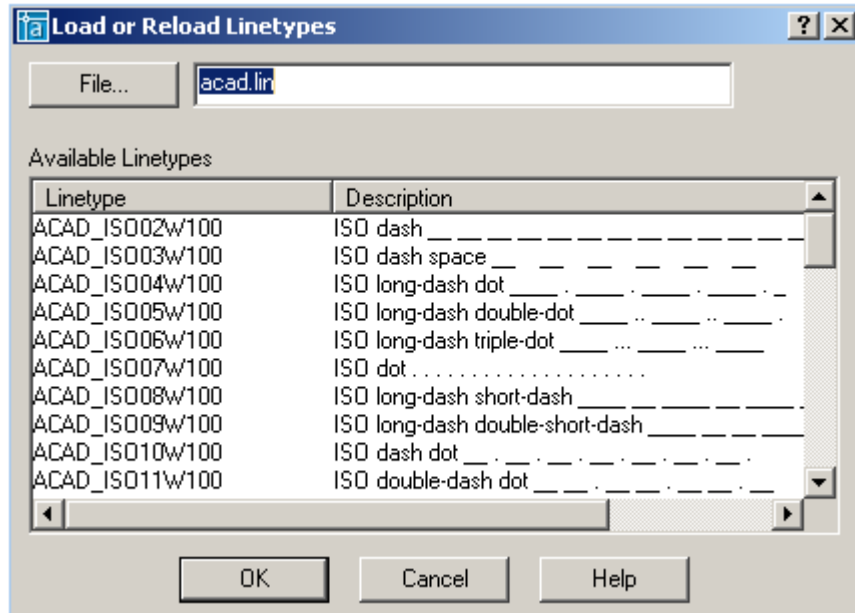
Load or Reload Linetypes

? X

File...

acad.lin

Available Linetypes

| Linetype | Description |
|---|---|
| ACAD_ISO02W100 | ISO dash __ __ __ __ __ __ __ __ __ __ __ __ |
| ACAD_ISO03W100 | ISO dash space __ __ __ __ __ __ __ |
| ACAD_ISO04W100 | ISO long-dash dot ____ . ____ . ____ . ____ . _ |
| ACAD_ISO05W100 | ISO long-dash double-dot ____ .. ____ .. ____ . |
| ACAD_ISO06W100 | ISO long-dash triple-dot ____ ... ____ ... ____ |
| ACAD_ISO07W100 | ISO dot . . . . . . . . . . . . . . . . . . . . |
| ACAD_ISO08W100 | ISO long-dash short-dash ____ __ ____ __ ____ . |
| ACAD_ISO09W100 | ISO long-dash double-short-dash ____ __ __ ____ |
| ACAD_ISO10W100 | ISO dash dot __ . __ . __ . __ . __ . __ . __ . |
| ACAD_ISO11W100 | ISO double-dash dot __ __ . __ __ . __ __ . __ |

OK

Cancel

Help